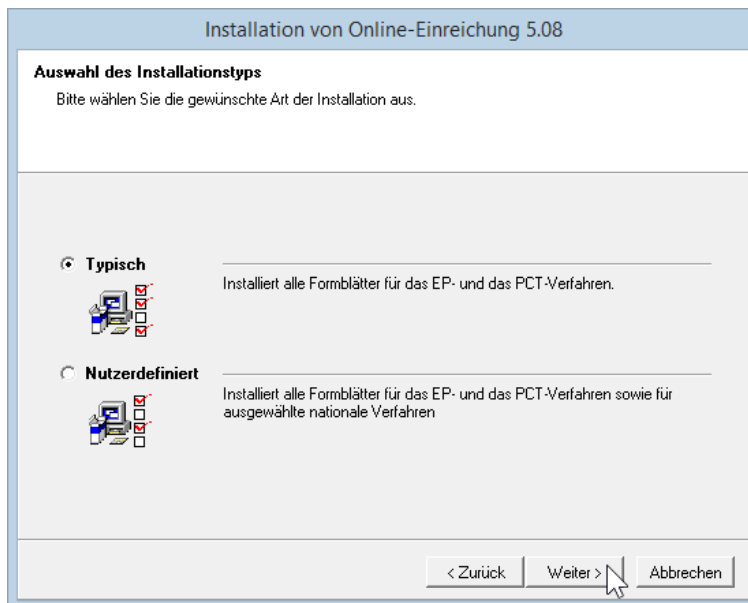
Installation von Online-Einreichung 5.08

Auswahl des Installationstyps

Bitte wählen Sie die gewünschte Art der Installation aus.

Typisch

Installiert alle Formblätter für das EP- und das PCT-Verfahren.

Nutzerdefiniert

Installiert alle Formblätter für das EP- und das PCT-Verfahren sowie für ausgewählte nationale Verfahren

< Zurück

Weiter >

Abbrechen